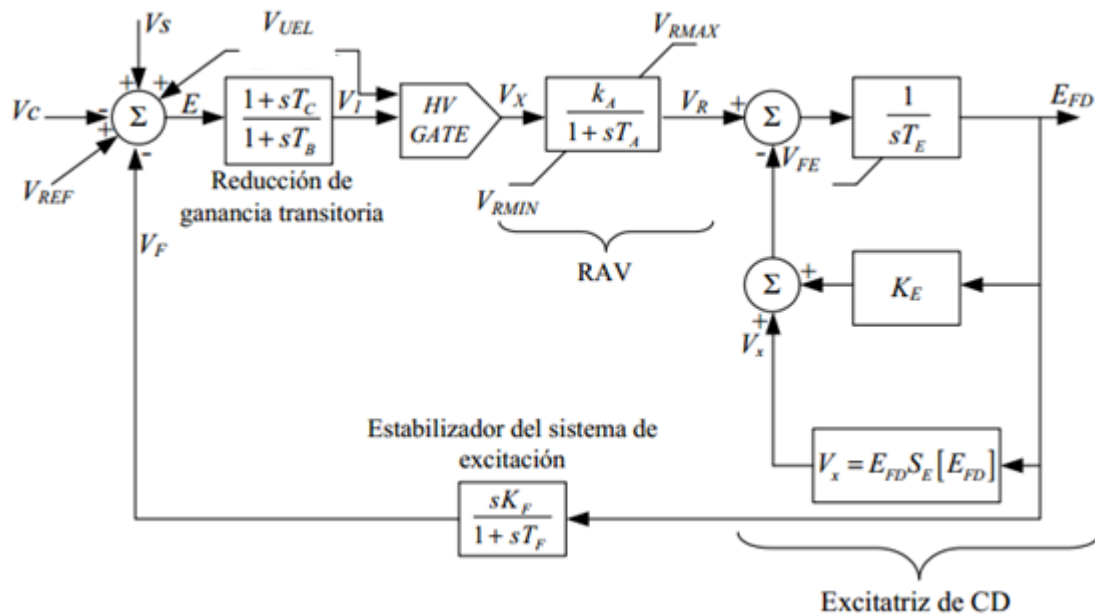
$V_S$
$V_{UEL}$
$V_{RMAX}$
+ +
$V_C$ - $\Sigma$ $E$ $\frac{1+sT_C}{1+sT_B}$ $V_I$ $HV$ $GATE$ $V_X$ $\frac{k_A}{1+sT_A}$ $V_R$ + $\Sigma$ $\frac{1}{sT_E}$ $E_{FD}$
+
$V_{REF}$ -
- $V_{FE}$
Reducción de ganancia transitoria
$V_{RMIN}$
$V_F$
RAV
$\Sigma$ + $K_E$
+
$V_x$
Estabilizador del sistema de excitación
$V_x = E_{FD}S_E[E_{FD}]$
$\frac{sK_F}{1+sT_F}$
Excitatriz de CD